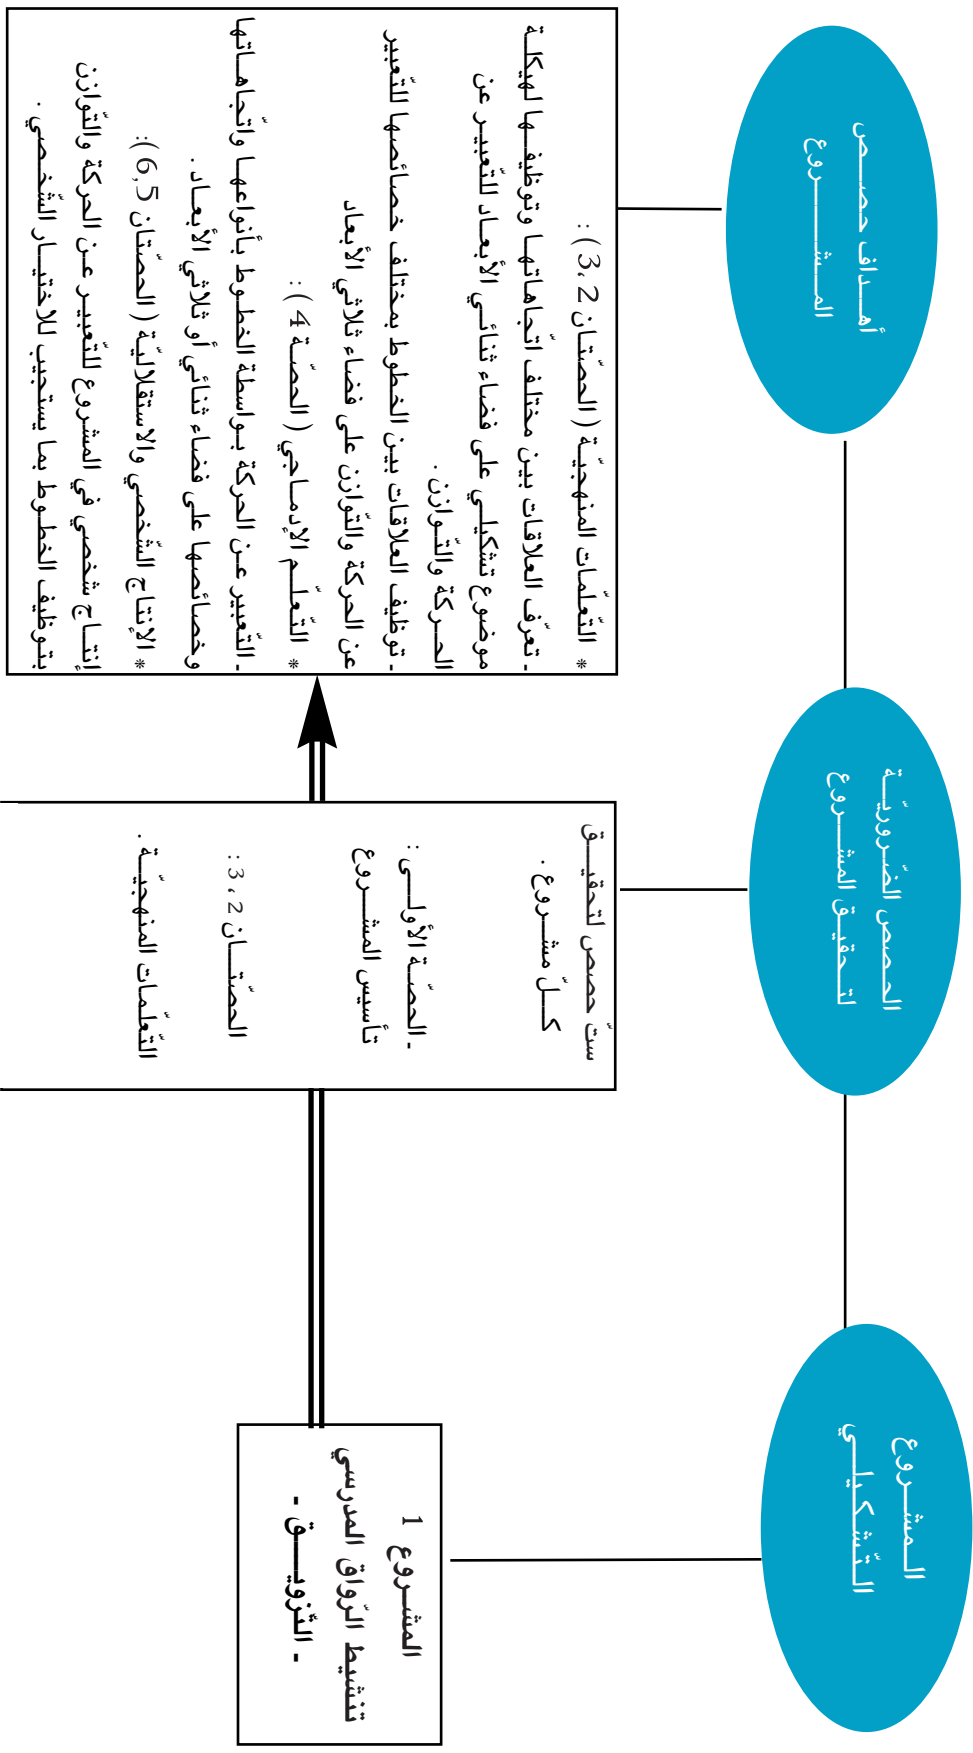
المشـــروع التّشكيـــلي

المشـــروع 1
تنشيط الرّواق المدرسي
- التّزويـــق -

الحصص الضّروريّـــة لتحقيق المشـــروع

ستّ حصص لتحقيق كـــلّ مشـــروع .
- الحصّـــة الأولـــى : تأسيس المشـــروع
الحصّـــتان 2 , 3 : التّعلّمات المنهجيّة .

أهـداف حصـص المشـــروع

* التّعلّمات المنهجيّة ( الحصّتان 2 , 3 ) :
- تعرّف العلاقات بين مختلف اتّجاهاتها وتوظيفها لهيكلة موضوع تشكيلي على فضاء ثنائي الأبعاد للتّعبير عن الحركة والتّوازن .
- توظيف العلاقات بين الخطوط بمختلف خصائصها للتّعبير عن الحركة والتّوازن على فضاء ثلاثي الأبعاد
* التّعلّم الإدماجي ( الحصّة 4 ) :
- التّعبير عن الحركة بواسطة الخطوط بأنواعها واتّجاهاتها وخصائصها على فضاء ثنائي أو ثلاثي الأبعاد .
* الإنتاج الشّخصي والاستقلاليّة ( الحصّتان 5 , 6 ) :
إنتاج شخصي في المشروع التّعبير عن الحركة والتّوازن بتوظيف الخطوط بما يستجيب للاختيار الشّخصي .